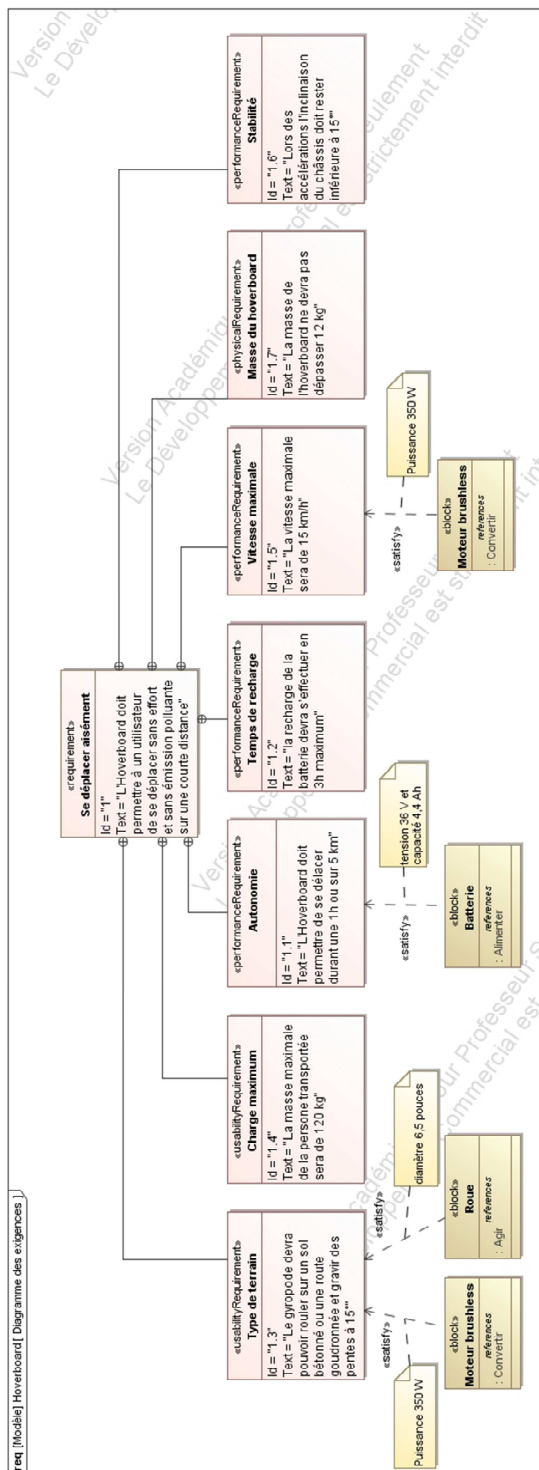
req [Modèle] Hoverboard[ Diagramme des exigences ]

«requirement»
Se déplacer aisément
Id = "1"
Text = "L'Hoverboard doit permettre à un utilisateur de se déplacer sans effort et sans émission polluante sur une courte distance"

«usabilityRequirement»
Type de terrain
Id = "1.3"
Text = "Le gyropode devra pouvoir rouler sur un sol bétonné ou une route goudronnée et gravir des pentes à 15°"

«usabilityRequirement»
Charge maximum
Id = "1.4"
Text = "La masse maximale de la personne transportée sera de 120 kg"

«performanceRequirement»
Autonomie
Id = "1.1"
Text = "L'Hoverboard doit permettre de se délacer durant une 1h ou sur 5 km"

«performanceRequirement»
Temps de recharge
Id = "1.2"
Text = "la recharge de la batterie devra s'effectuer en 3h maximum"

«performanceRequirement»
Vitesse maximale
Id = "1.5"
Text = "La vitesse maximale sera de 15 km/h"

«physicalRequirement»
Masse du hoverboard
Id = "1.7"
Text = "La masse de l'hoverboard ne devra pas dépasser 12 kg"

«performanceRequirement»
Stabilité
Id = "1.6"
Text = "Lors des accélérations l'inclinaison du châssis doit rester inférieure à 15°"

«satisfy»
«satisfy»
«satisfy»
«satisfy»

«block»
Moteur brushless
references
: Convertir

Puissance 350 W

«block»
Roue
references
: Agir

diamètre 6,5 pouces

«block»
Batterie
references
: Alimenter

tension 36 V et capacité 4,4 Ah

«block»
Moteur brushless
references
: Convertir

Puissance 350 W

Version Académique
Le Développement Commercial est strictement interdit